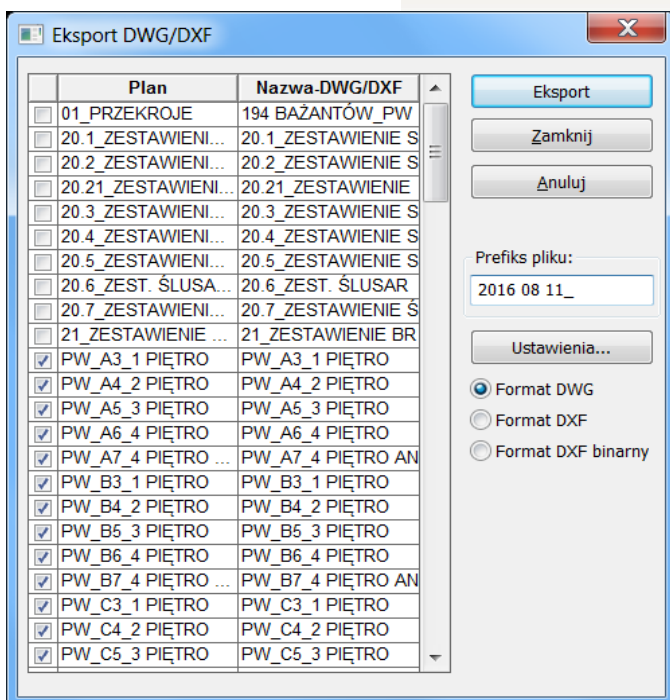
Eksport DWG/DXF

| Plan | Nazwa-DWG/DXF |
|---|---|
| 01_PRZEKROJE | 194 BAŻANTÓW_PW |
| 20.1_ZESTAWIENI... | 20.1_ZESTAWIENIE S |
| 20.2_ZESTAWIENI... | 20.2_ZESTAWIENIE S |
| 20.21_ZESTAWIENI... | 20.21_ZESTAWIENIE |
| 20.3_ZESTAWIENI... | 20.3_ZESTAWIENIE S |
| 20.4_ZESTAWIENI... | 20.4_ZESTAWIENIE S |
| 20.5_ZESTAWIENI... | 20.5_ZESTAWIENIE S |
| 20.6_ZEST. ŚLUSA... | 20.6_ZEST. ŚLUSAR |
| 20.7_ZESTAWIENI... | 20.7_ZESTAWIENIE Ś |
| 21_ZESTAWIENIE ... | 21_ZESTAWIENIE BR |
| PW_A3_1 PIĘTRO | PW_A3_1 PIĘTRO |
| PW_A4_2 PIĘTRO | PW_A4_2 PIĘTRO |
| PW_A5_3 PIĘTRO | PW_A5_3 PIĘTRO |
| PW_A6_4 PIĘTRO | PW_A6_4 PIĘTRO |
| PW_A7_4 PIĘTRO ... | PW_A7_4 PIĘTRO AN |
| PW_B3_1 PIĘTRO | PW_B3_1 PIĘTRO |
| PW_B4_2 PIĘTRO | PW_B4_2 PIĘTRO |
| PW_B5_3 PIĘTRO | PW_B5_3 PIĘTRO |
| PW_B6_4 PIĘTRO | PW_B6_4 PIĘTRO |
| PW_B7_4 PIĘTRO ... | PW_B7_4 PIĘTRO AN |
| PW_C3_1 PIĘTRO | PW_C3_1 PIĘTRO |
| PW_C4_2 PIĘTRO | PW_C4_2 PIĘTRO |
| PW_C5_3 PIĘTRO | PW_C5_3 PIĘTRO |

Eksport
Zamknij
Anuluj
Prefiks pliku:
2016 08 11_
Ustawienia...
Format DWG
Format DXF
Format DXF binarny